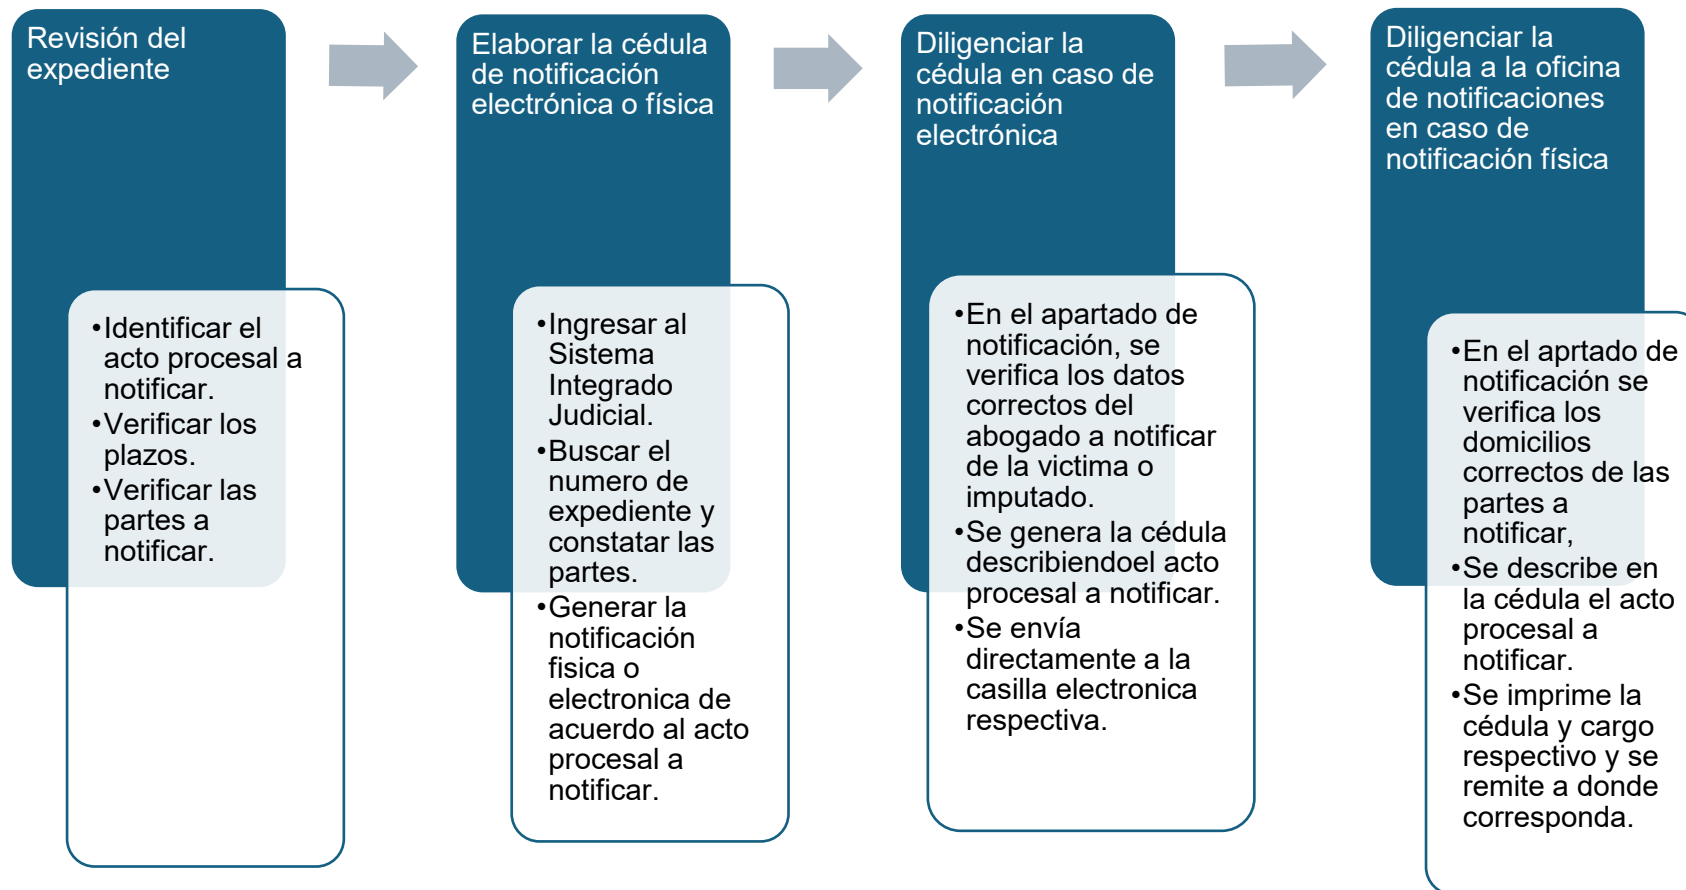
Revisión del expediente

• Identificar el acto procesal a notificar.
• Verificar los plazos.
• Verificar las partes a notificar.

Elaborar la cédula de notificación electrónica o física

• Ingresar al Sistema Integrado Judicial.
• Buscar el numero de expediente y constatar las partes.
• Generar la notificación fisica o electronica de acuerdo al acto procesal a notificar.

Diligenciar la cédula en caso de notificación electrónica

• En el apartado de notificación, se verifica los datos correctos del abogado a notificar de la victima o imputado.
• Se genera la cédula describiendoel acto procesal a notificar.
• Se envía directamente a la casilla electronica respectiva.

Diligenciar la cédula a la oficina de notificaciones en caso de notificación física

• En el aprtado de notificación se verifica los domicilios correctos de las partes a notificar,
• Se describe en la cédula el acto procesal a notificar.
• Se imprime la cédula y cargo respectivo y se remite a donde corresponda.